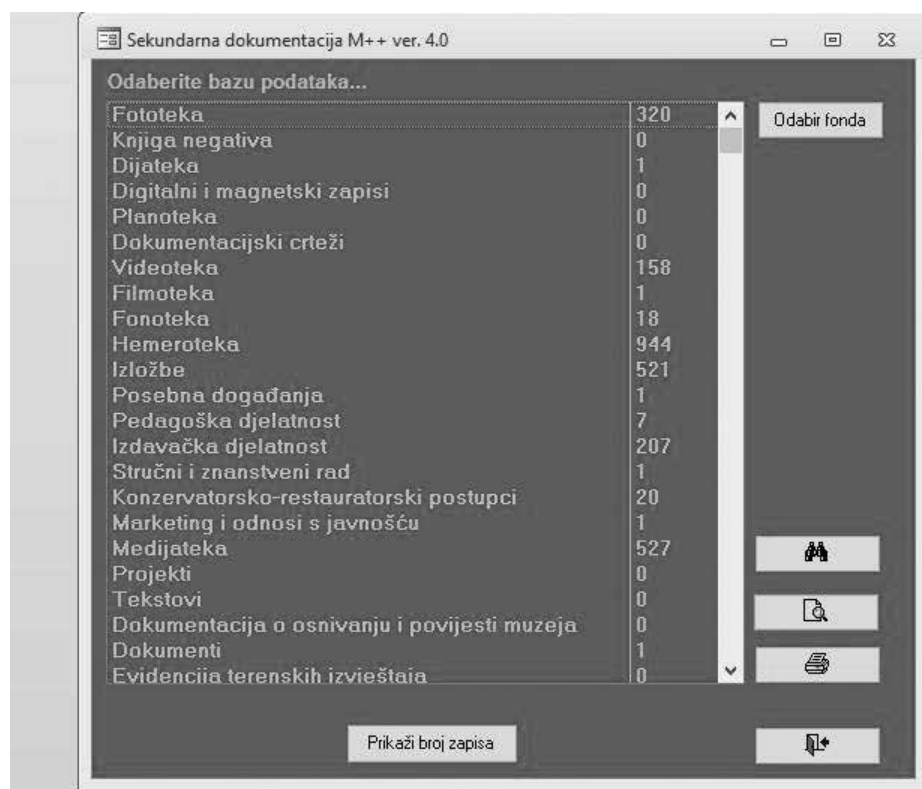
Sekundarna dokumentacija M++ ver. 4.0

Odaberite bazu podataka...

| | |
|---|---|
| Fototeka | 320 |
| Knjiga negativa | 0 |
| Dijateka | 1 |
| Digitalni i magnetski zapisi | 0 |
| Planoteka | 0 |
| Dokumentacijski crteži | 0 |
| Videoteka | 158 |
| Filmoteka | 1 |
| Fonoteka | 18 |
| Hemeroteka | 944 |
| Izložbe | 521 |
| Posebna događanja | 1 |
| Pedagoška djelatnost | 7 |
| Izdavačka djelatnost | 207 |
| Stručni i znanstveni rad | 1 |
| Konzervatorsko-restauratorski postupci | 20 |
| Marketing i odnosi s javnošću | 1 |
| Medijateka | 527 |
| Projekti | 0 |
| Tekstovi | 0 |
| Dokumentacija o osnivanju i povijesti muzeja | 0 |
| Dokumenti | 1 |
| Evidencija terenskih izvještaja | 0 |

Odabir fonda

Prikaži broj zapisa